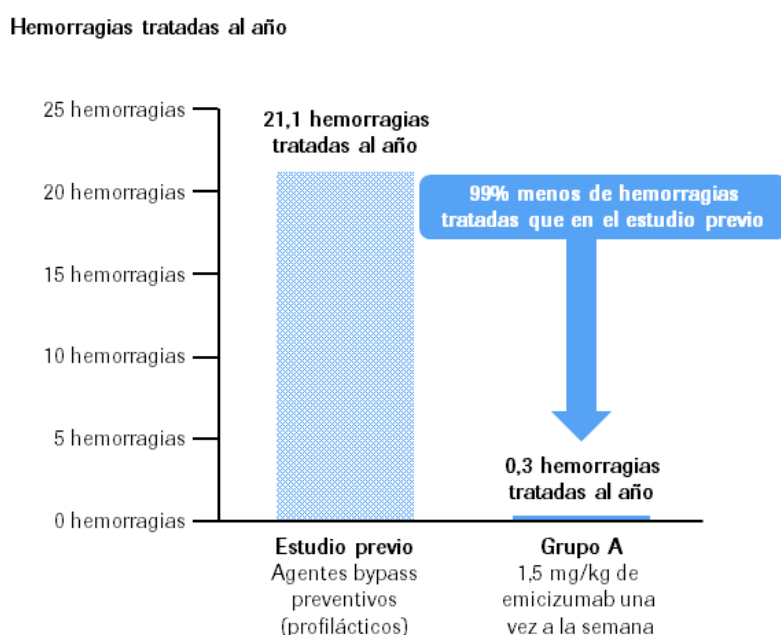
Hemorragias tratadas al año

25 hemorragias
20 hemorragias
15 hemorragias
10 hemorragias
5 hemorragias
0 hemorragias

21,1 hemorragias tratadas al año

99% menos de hemorragias tratadas que en el estudio previo

0,3 hemorragias tratadas al año

Estudio previo
Agentes bypass preventivos (profilácticos)

Grupo A
1,5 mg/kg de emicizumab una vez a la semana